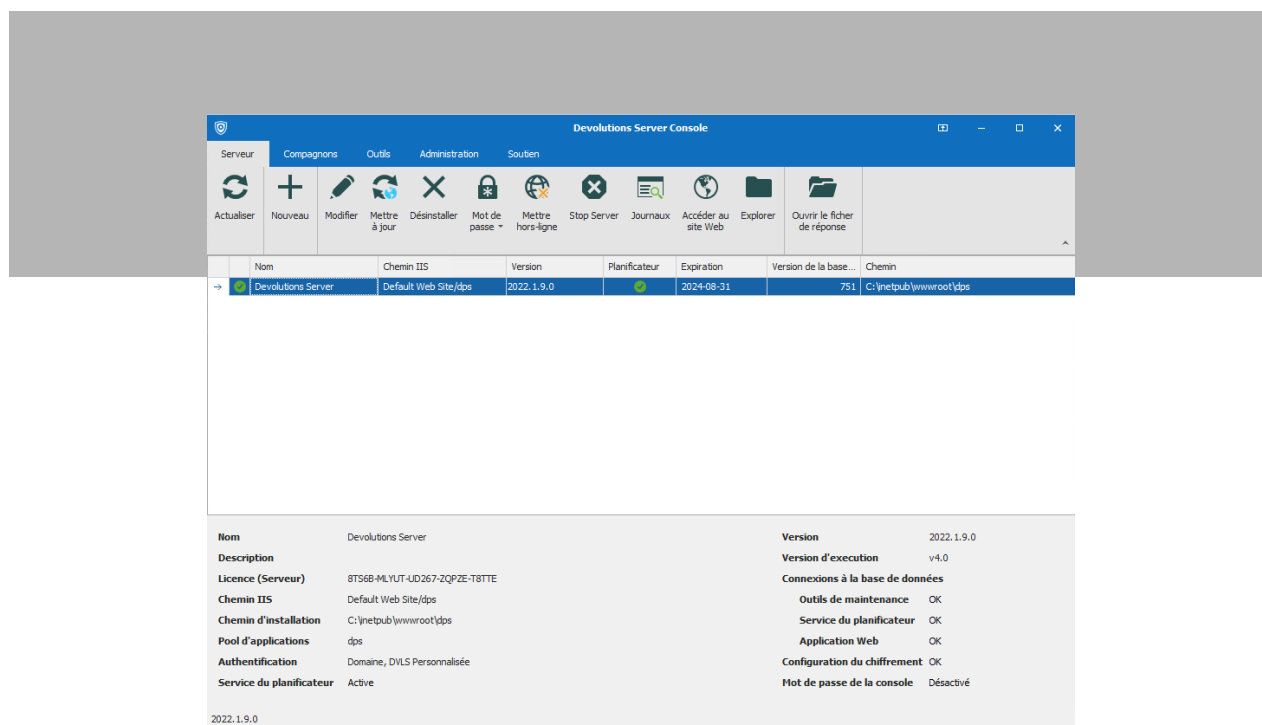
Devolutions Server Console

Serveur Compagnons Outils Administration Soutien

Actualiser Nouveau Modifier Mettre à jour Désinstaller Mot de passe Mettre hors-ligne Stop Server Journaux Accéder au site Web Explorer Ouvrir le ficher de réponse

| | Nom | Chemin IIS | Version | Planificateur | Expiration | Version de la base... | Chemin |
|---|---|---|---|---|---|---|---|
| → | Devolutions Server | Default Web Site/dps | 2022.1.9.0 | | 2024-08-31 | 751 | C:\inetpub\wwwroot\dps |

Nom Devolutions Server
Description
Licence (Serveur) 8TS6B-MLYUT-UD267-ZQPZE-T8TTE
Chemin IIS Default Web Site/dps
Chemin d'installation C:\inetpub\wwwroot\dps
Pool d'applications dps
Authentification Domaine, DVLS Personnalisée
Service du planificateur Active

Version 2022.1.9.0
Version d'execution v4.0
Connexions à la base de données
Outils de maintenance OK
Service du planificateur OK
Application Web OK
Configuration du chiffrement OK
Mot de passe de la console Désactivé

2022.1.9.0